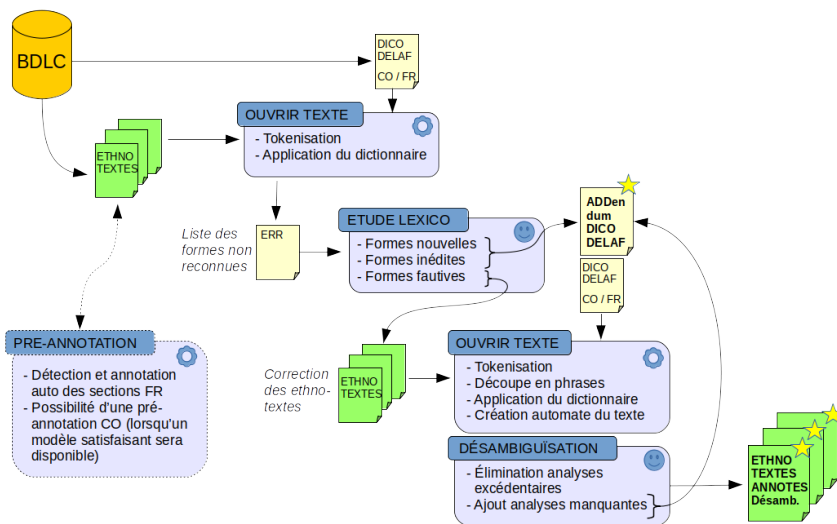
BDLC

DICO
DELAF
CO / FR

ETHNO
TEXTES

OUVRIR TEXTE
- Tokenisation
- Application du dictionnaire

ERR

Liste des formes non reconnues

ETUDE LEXICO
- Formes nouvelles
- Formes inédites
- Formes fautives

ADDen
dum
DICO
DELAF

DICO
DELAF
CO / FR

PRE-ANNOTATION
- Détection et annotation auto des sections FR
- Possibilité d'une pré-annotation CO (lorsqu'un modèle satisfaisant sera disponible)

Correction des ethno-textes

ETHNO
TEXTES

OUVRIR TEXTE
- Tokenisation
- Découpe en phrases
- Application du dictionnaire
- Création automate du texte

DÉSAMBIGUÏSATION
- Élimination analyses excédentaires
- Ajout analyses manquantes

ETHNO
TEXTES
ANNOTES
Désamb.